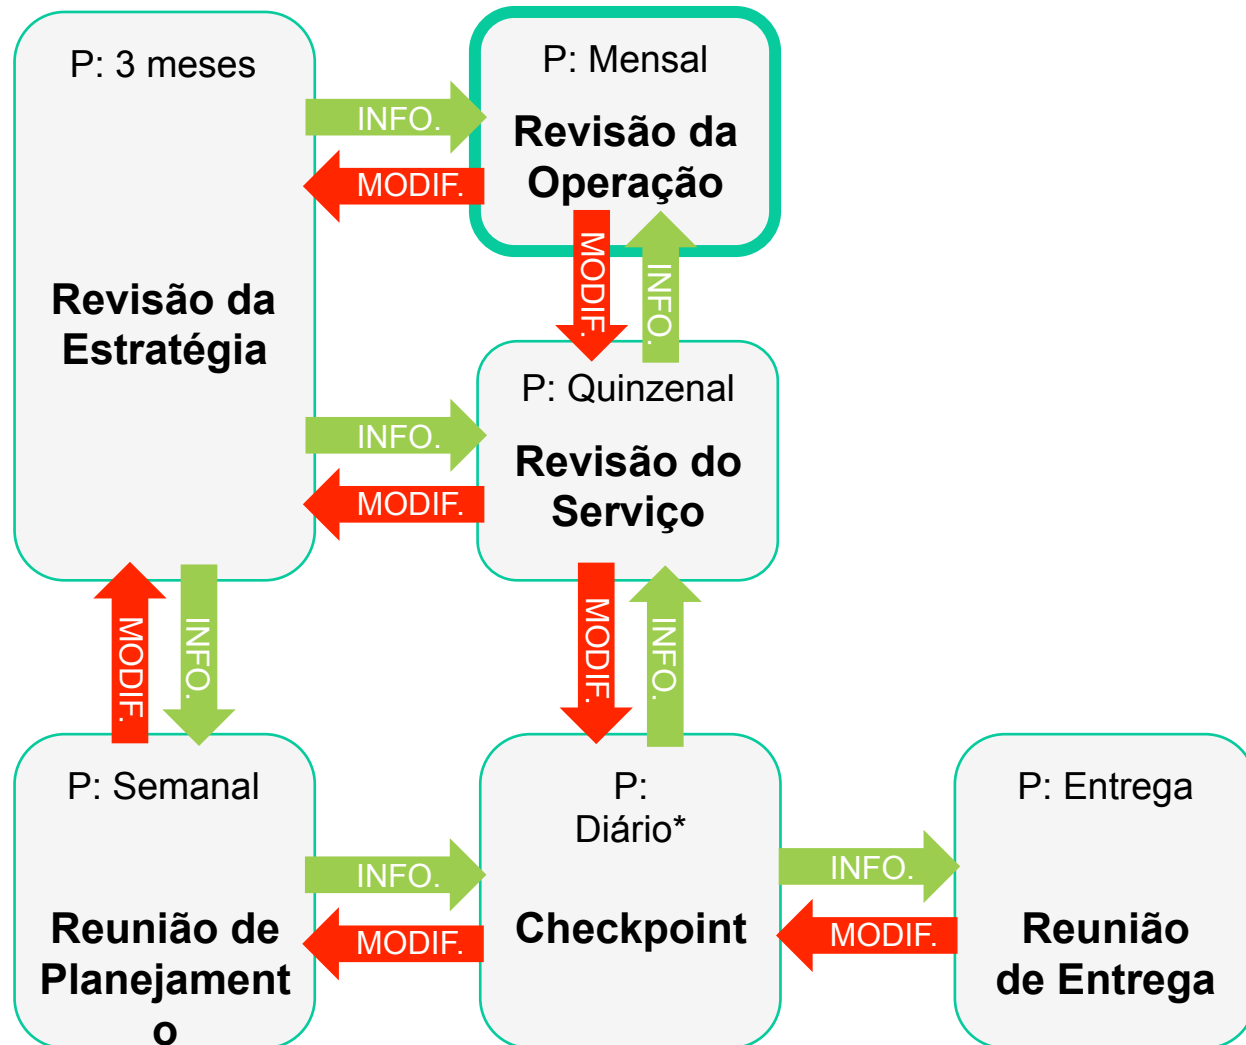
P: 3 meses

Revisão da Estratégia

INFO.

MODIF.

P: Mensal

Revisão da Operação

MODIF.

INFO.

INFO.

MODIF.

P: Quinzenal

Revisão do Serviço

MODIF.

INFO.

MODIF.

INFO.

P: Semanal

Reunião de Planejament o

INFO.

MODIF.

P: Diário*

Checkpoint

INFO.

MODIF.

P: Entrega

Reunião de Entrega